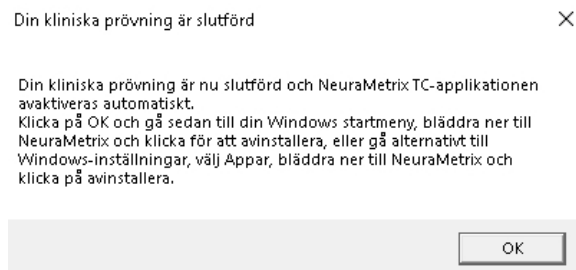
Din kliniska prövning är slutförd

×

Din kliniska prövning är nu slutförd och NeuraMetrix TC-applikationen avaktiveras automatiskt.
Klicka på OK och gå sedan till din Windows startmeny, bläddra ner till NeuraMetrix och klicka för att avinstallera, eller gå alternativt till Windows-inställningar, välj Appar, bläddra ner till NeuraMetrix och klicka på avinstallera.

OK